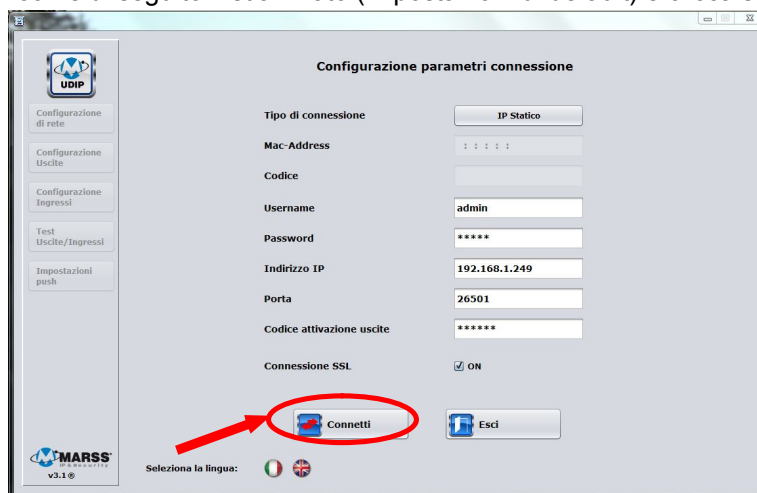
UDIP

Configurazione di rete

Configurazione Uscite

Configurazione Ingressi

Test Uscite/Ingressi

Impostazioni push

Configurazione parametri connessione

Tipo di connessione
IP Statico

Mac-Address
: : : : :

Codice

Username
admin

Password
*****

Indirizzo IP
192.168.1.249

Porta
26501

Codice attivazione uscite
******

Connessione SSL
ON

Connetti

Esci

MARSS
IP & Security
v3.1 ®

Seleziona la lingua: